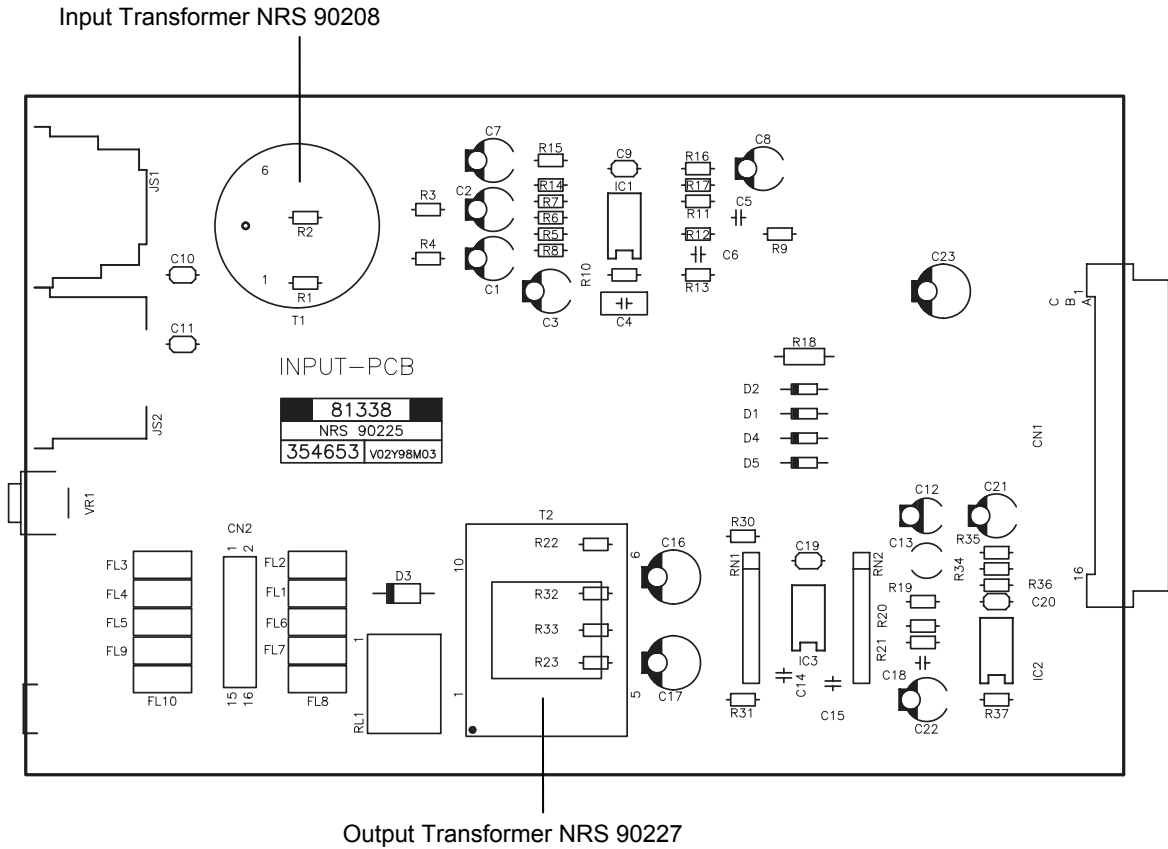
Input Transformer NRS 90208

JS1
6
R2
1
R1
T1
C10
C11
R3
R4
C7
C2
C1
C3
R15
R14
R7
R6
R5
R8
C9
IC1
R10
C4
R16
R17
R11
R12
R13
C5
C6
C8
R9
C23
C
B
A
1
INPUT–PCB
R18
D2
D1
D4
D5
81338
NRS 90225
354653 V02Y98M03
JS2
CN1
VR1
C12
C21
CN2
1 2
T2
R22
10
6
C16
R30
RN1
C19
RN2
C13
R35
R34
R36
C20
16
FL3
FL4
FL5
FL9
FL10
15 16
FL2
FL1
FL6
FL7
FL8
D3
1
1
RL1
R32
R33
R23
5
C17
R31
IC3
C14
C15
R19
R20
R21
C18
C22
IC2
R37

Output Transformer NRS 90227